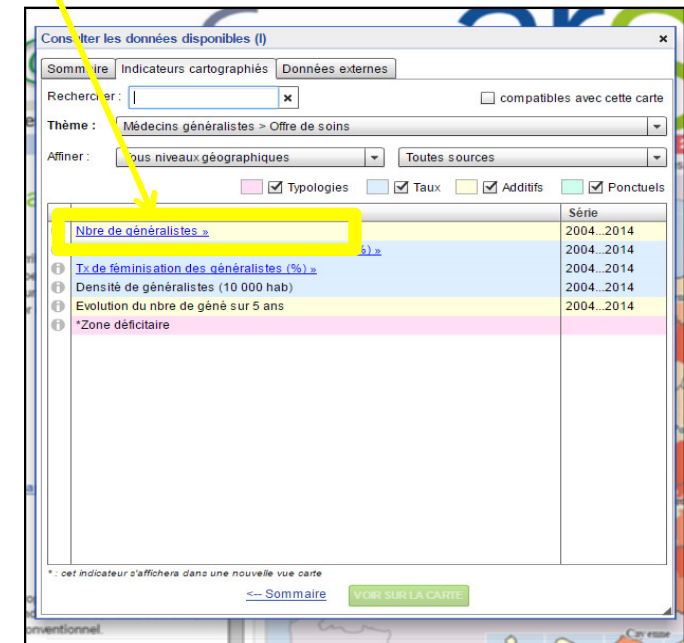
Consulter les données disponibles (I) ×

Sommaire | Indicateurs cartographiés | Données externes

Rechercher : ×

compatibles avec cette carte

Thème : Médecins généralistes > Offre de soins

Affiner : Tous niveaux géographiques | Toutes sources

Typologies | Taux | Additifs | Ponctuels

| | Série |
|---|---|
| Nbre de généralistes » | 2004...2014 |
| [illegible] %) » | 2004...2014 |
| Tx de féminisation des généralistes (%) » | 2004...2014 |
| Densité de généralistes (10 000 hab) | 2004...2014 |
| Evolution du nbre de géné sur 5 ans | 2004...2014 |
| *Zone déficitaire | |

* : cet indicateur s'affichera dans une nouvelle vue carte

<-- Sommaire

VOIR SUR LA CARTE

onventionnel.

Cayenne